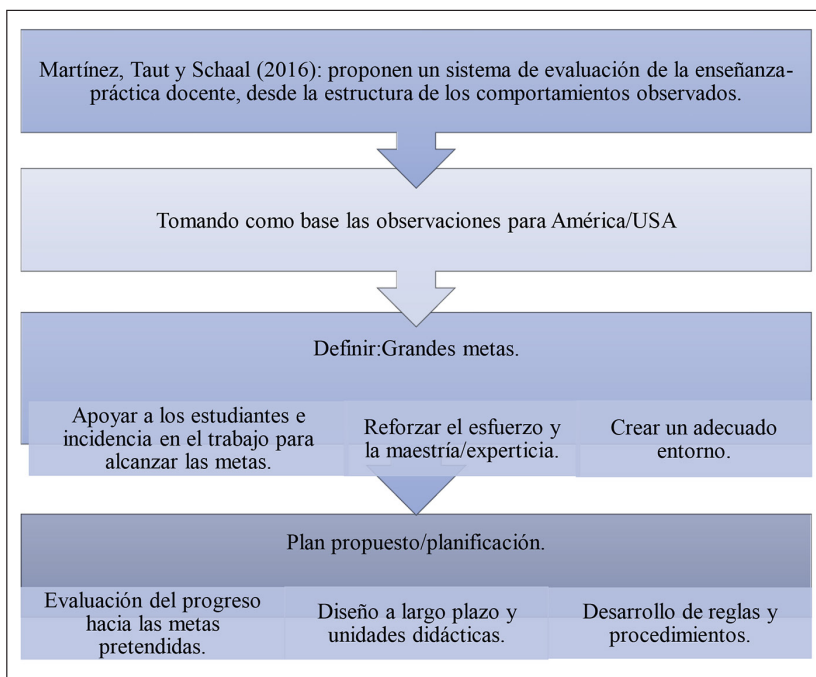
Martínez, Taut y Schaal (2016): proponen un sistema de evaluación de la enseñanza-práctica docente, desde la estructura de los comportamientos observados.

Tomando como base las observaciones para América/USA

Definir:Grandes metas.

Apoyar a los estudiantes e incidencia en el trabajo para alcanzar las metas.

Reforzar el esfuerzo y la maestría/experticia.

Crear un adecuado entorno.

Plan propuesto/planificación.

Evaluación del progreso hacia las metas pretendidas.

Diseño a largo plazo y unidades didácticas.

Desarrollo de reglas y procedimientos.